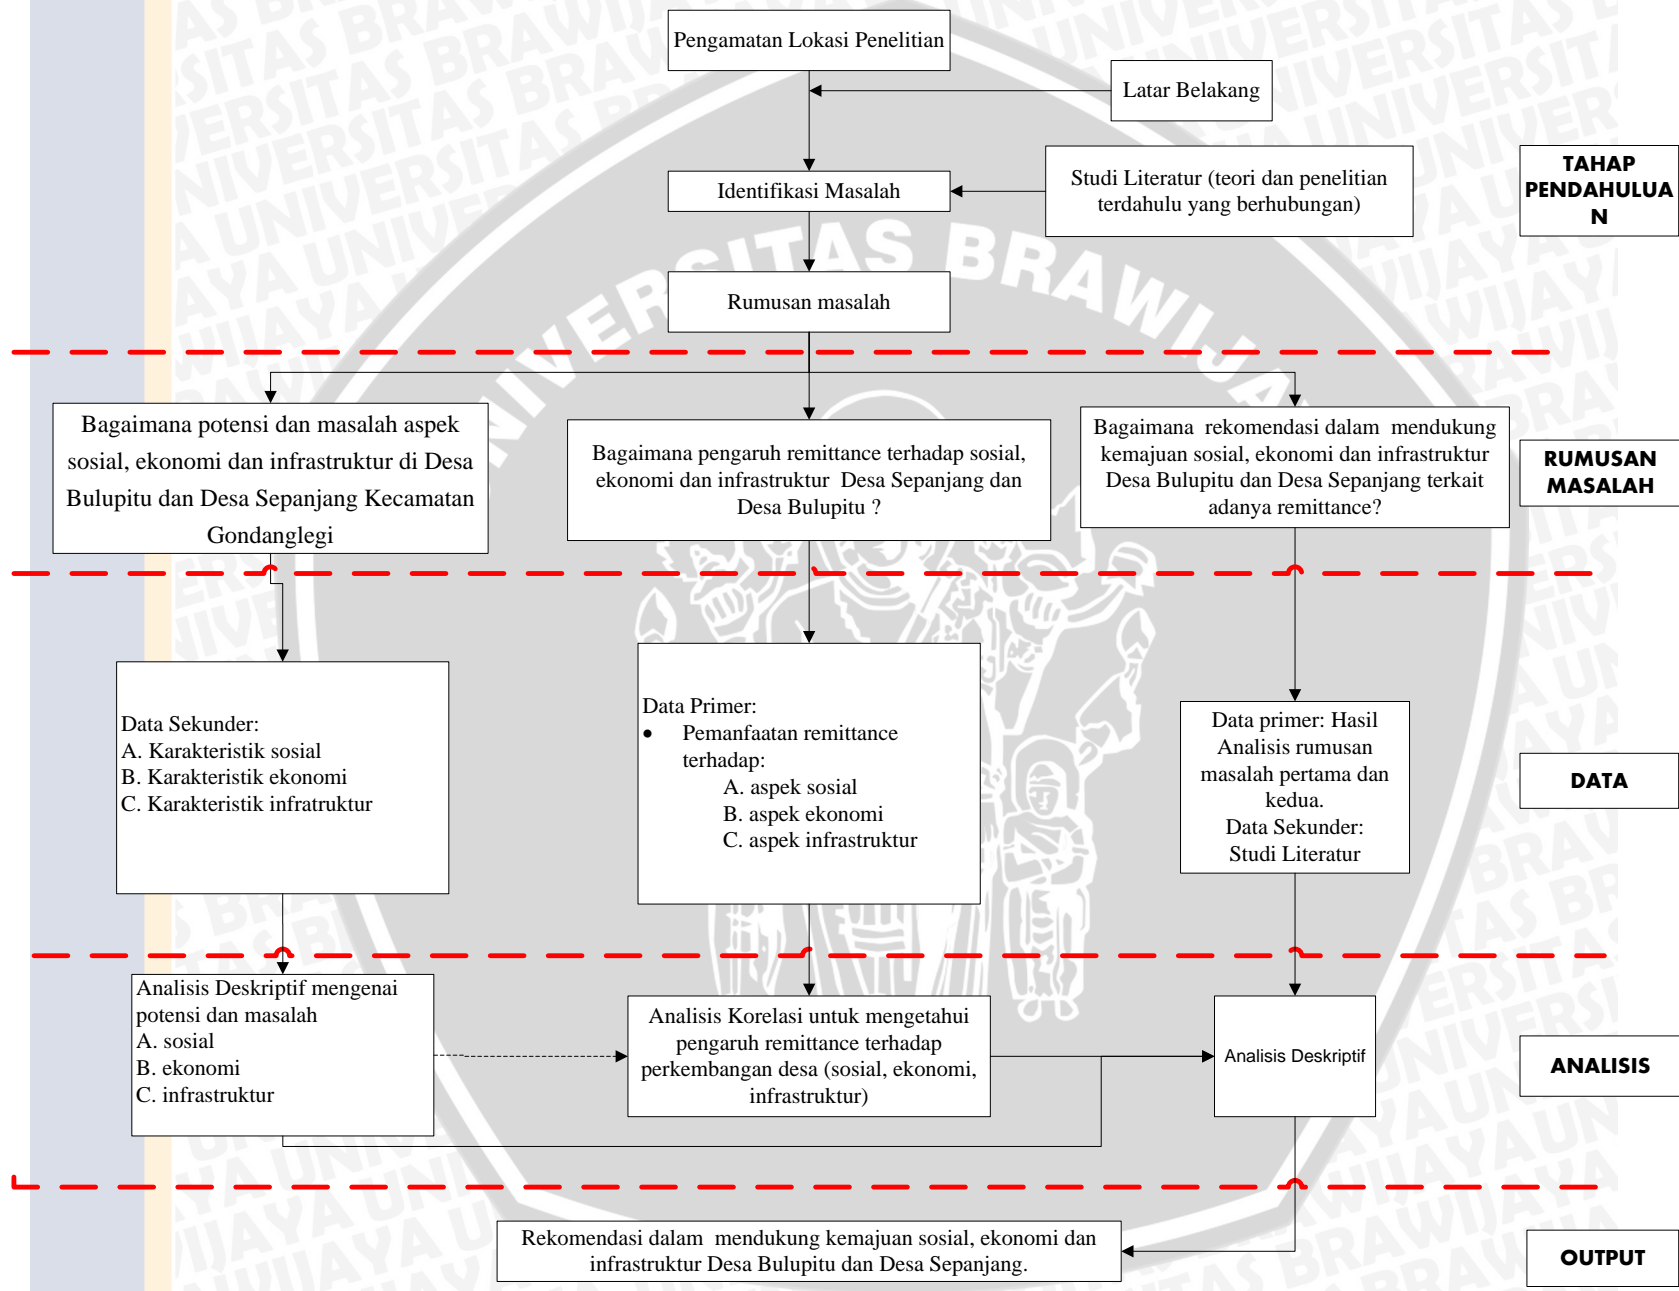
Pengamatan Lokasi Penelitian

Latar Belakang

Identifikasi Masalah

Studi Literatur (teori dan penelitian terdahulu yang berhubungan)

TAHAP PENDAHULUAN

Rumusan masalah

Bagaimana potensi dan masalah aspek sosial, ekonomi dan infrastruktur di Desa Bulupitu dan Desa Sepanjang Kecamatan Gondanglegi

Bagaimana pengaruh remittance terhadap sosial, ekonomi dan infrastruktur Desa Sepanjang dan Desa Bulupitu ?

Bagaimana rekomendasi dalam mendukung kemajuan sosial, ekonomi dan infrastruktur Desa Bulupitu dan Desa Sepanjang terkait adanya remittance?

RUMUSAN MASALAH

Data Sekunder:
A. Karakteristik sosial
B. Karakteristik ekonomi
C. Karakteristik infratruktur

Data Primer:
• Pemanfaatan remittance terhadap:
A. aspek sosial
B. aspek ekonomi
C. aspek infrastruktur

Data primer: Hasil Analisis rumusan masalah pertama dan kedua.
Data Sekunder: Studi Literatur

DATA

Analisis Deskriptif mengenai potensi dan masalah
A. sosial
B. ekonomi
C. infrastruktur

Analisis Korelasi untuk mengetahui pengaruh remittance terhadap perkembangan desa (sosial, ekonomi, infrastruktur)

Analisis Deskriptif

ANALISIS

Rekomendasi dalam mendukung kemajuan sosial, ekonomi dan infrastruktur Desa Bulupitu dan Desa Sepanjang.

OUTPUT